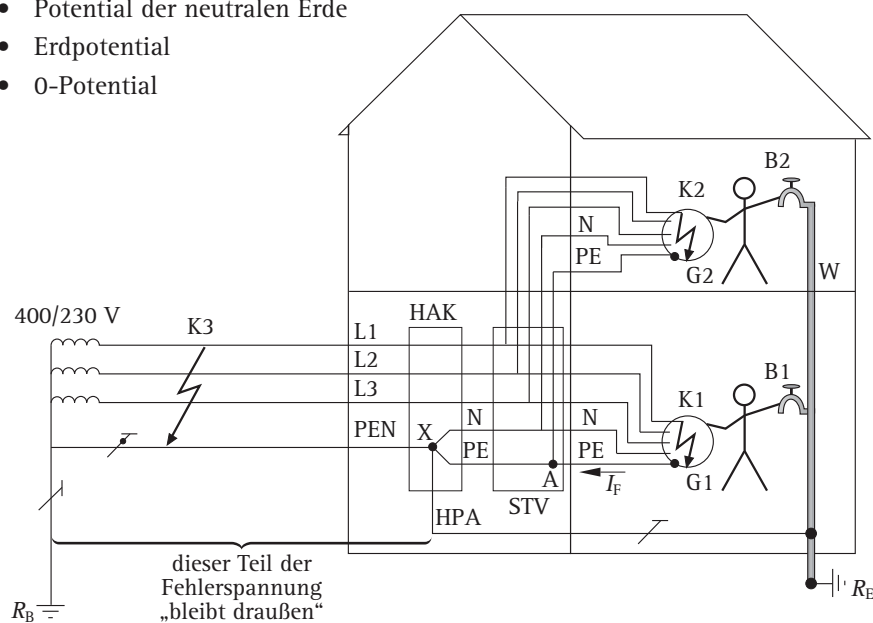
- Potential der neutralen Erde
- Erdpotential
- 0-Potential

K2
B2
N
PE
G2
W
400/230 V
K3
HAK
L1
L2
L3
B1
K1
PEN
X
N
PE
N
PE
A
$I_F$
G1
HPA
STV
dieser Teil der Fehlerspannung „bleibt draußen"
$R_B$
$R_E$